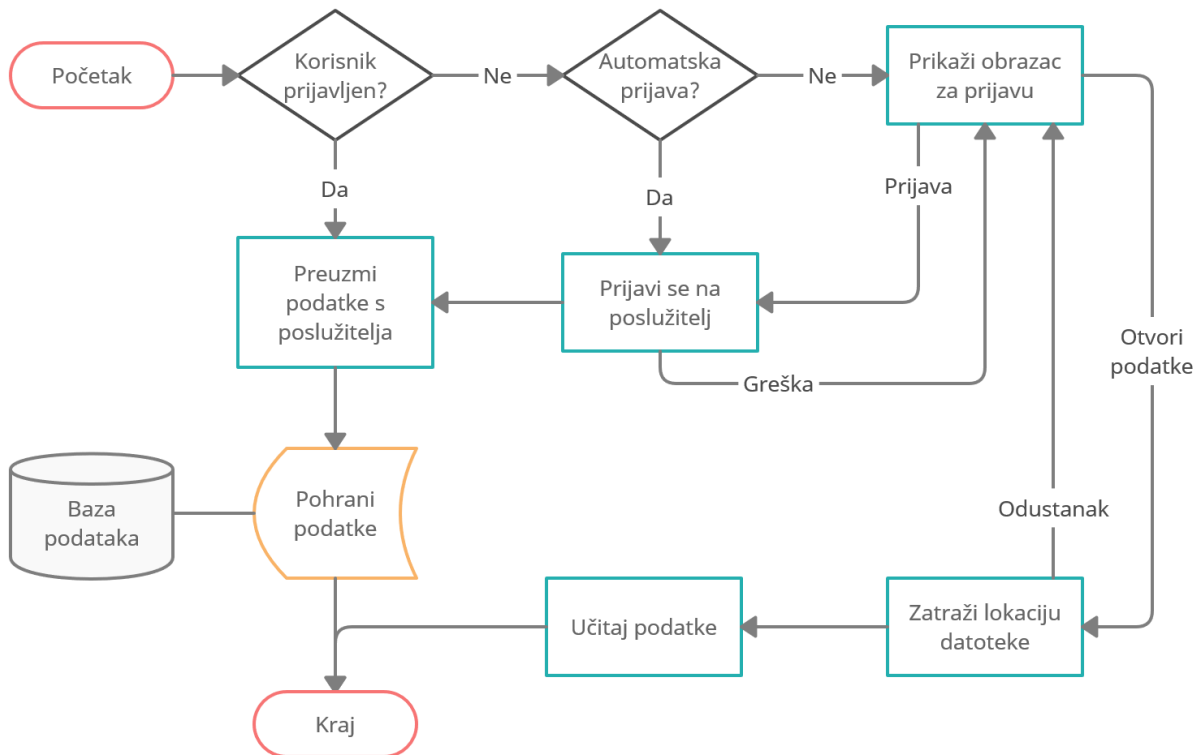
Početak

Korisnik prijavljen?

Ne

Automatska prijava?

Ne

Prikaži obrazac za prijavu

Da

Da

Prijava

Preuzmi podatke s poslužitelja

Prijavi se na poslužitelj

Greška

Otvori podatke

Baza podataka

Pohrani podatke

Odustanak

Učitaj podatke

Zatraži lokaciju datoteke

Kraj